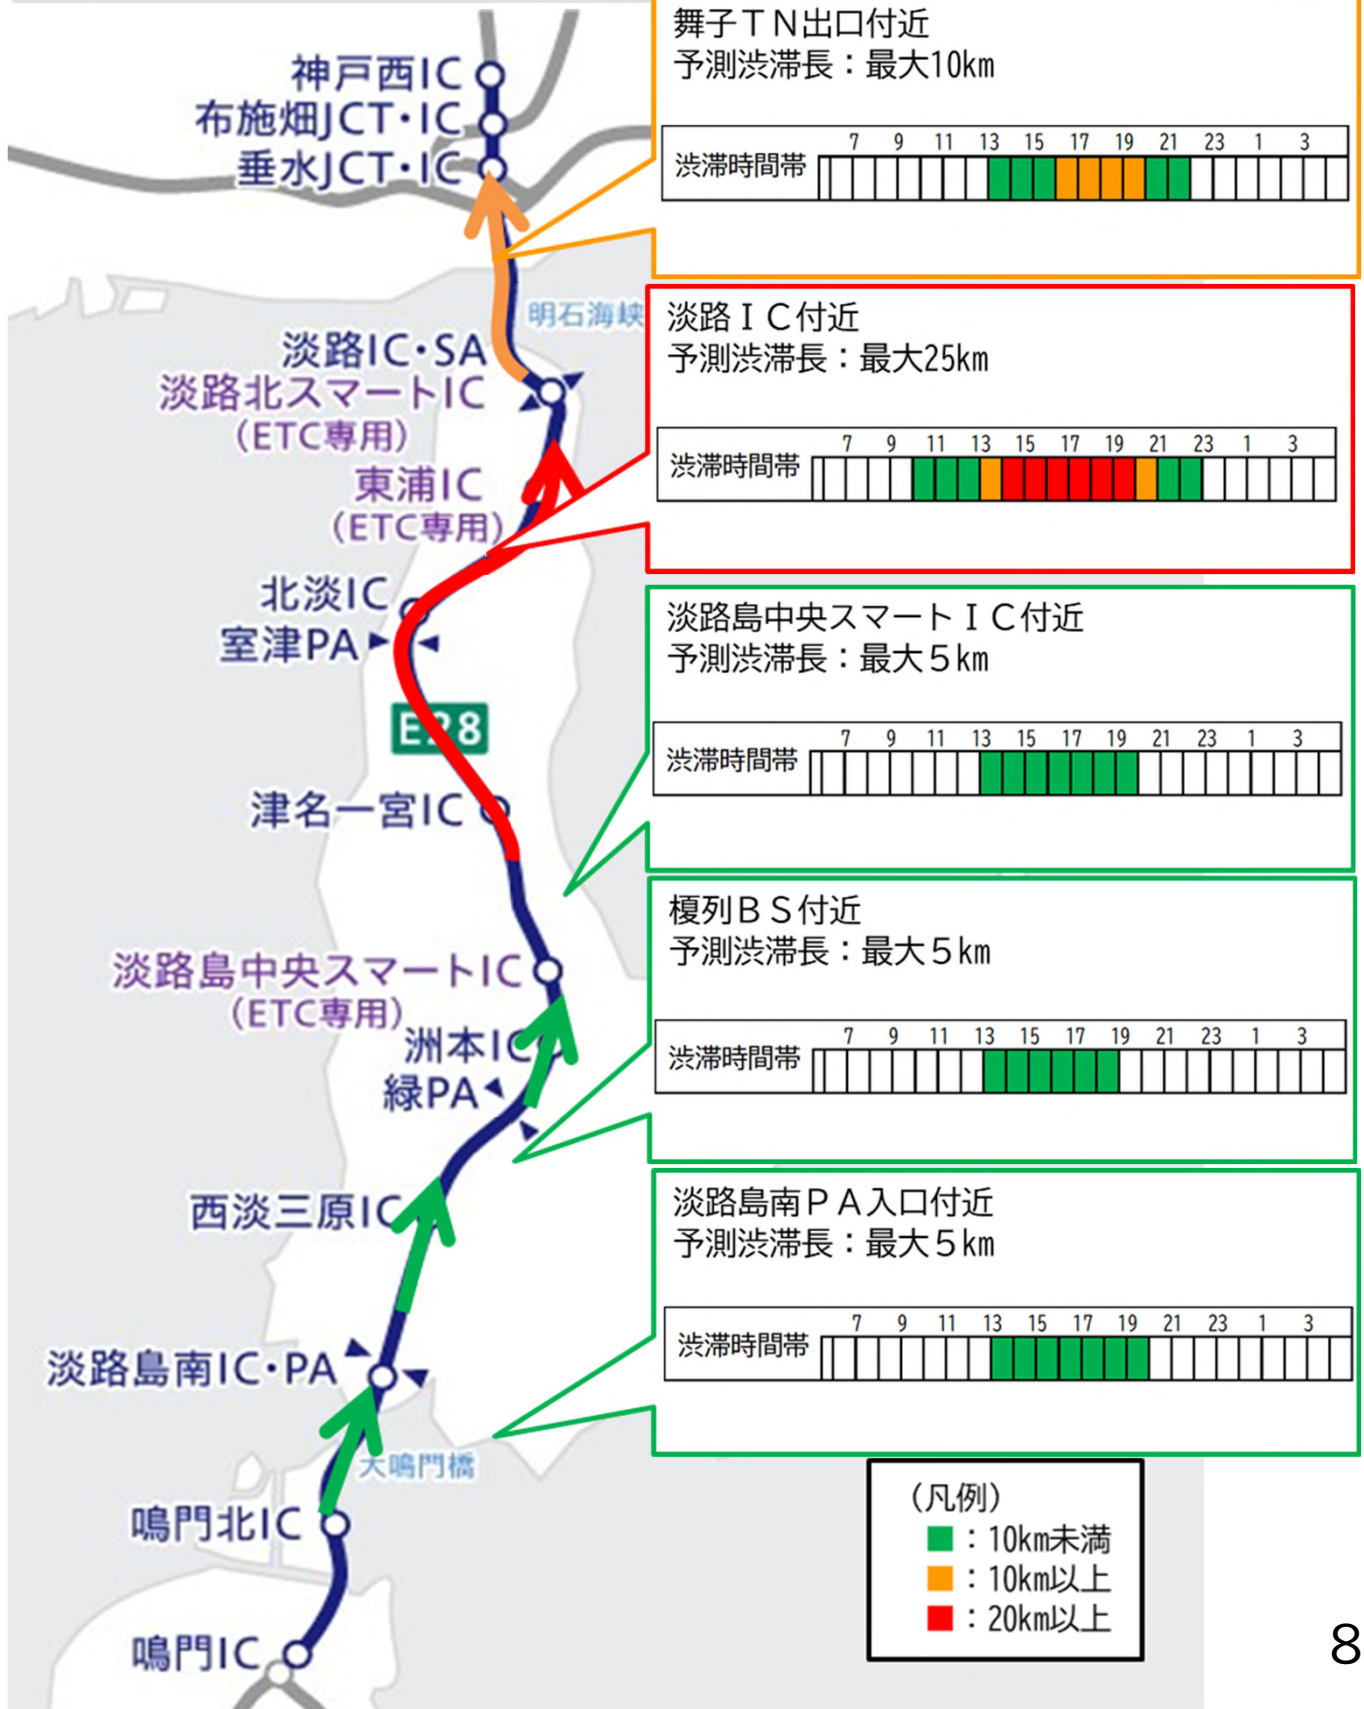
神戸西IC
布施畑JCT・IC
垂水JCT・IC

舞子ＴＮ出口付近
予測渋滞長：最大10km

| 渋滞時間帯 | 7 | 9 | 11 | 13 | 15 | 17 | 19 | 21 | 23 | 1 | 3 |
|---|---|---|---|---|---|---|---|---|---|---|---|

明石海峡

淡路IC・SA
淡路北スマートIC
（ETC専用）
東浦IC
（ETC専用）

淡路ＩＣ付近
予測渋滞長：最大25km

| 渋滞時間帯 | 7 | 9 | 11 | 13 | 15 | 17 | 19 | 21 | 23 | 1 | 3 |
|---|---|---|---|---|---|---|---|---|---|---|---|

北淡IC
室津PA

E28

淡路島中央スマートＩＣ付近
予測渋滞長：最大５km

| 渋滞時間帯 | 7 | 9 | 11 | 13 | 15 | 17 | 19 | 21 | 23 | 1 | 3 |
|---|---|---|---|---|---|---|---|---|---|---|---|

津名一宮IC

榎列ＢＳ付近
予測渋滞長：最大５km

| 渋滞時間帯 | 7 | 9 | 11 | 13 | 15 | 17 | 19 | 21 | 23 | 1 | 3 |
|---|---|---|---|---|---|---|---|---|---|---|---|

淡路島中央スマートIC
（ETC専用）
洲本IC
緑PA

西淡三原IC

淡路島南ＰＡ入口付近
予測渋滞長：最大５km

| 渋滞時間帯 | 7 | 9 | 11 | 13 | 15 | 17 | 19 | 21 | 23 | 1 | 3 |
|---|---|---|---|---|---|---|---|---|---|---|---|

淡路島南IC・PA
大鳴門橋
鳴門北IC
鳴門IC

（凡例）
：10km未満
：10km以上
：20km以上

8